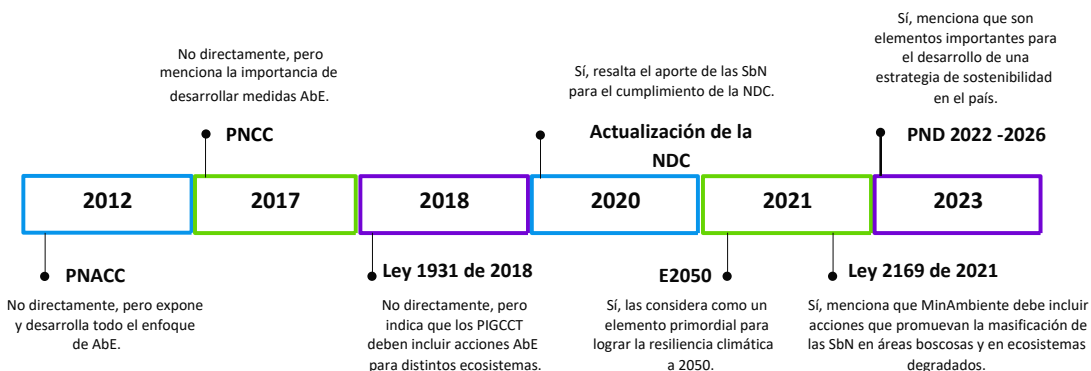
No directamente, pero menciona la importancia de desarrollar medidas AbE.

PNCC

Sí, resalta el aporte de las SbN para el cumplimiento de la NDC.

Actualización de la NDC

Sí, menciona que son elementos importantes para el desarrollo de una estrategia de sostenibilidad en el país.

PND 2022 -2026

| 2012 | 2017 | 2018 | 2020 | 2021 | 2023 |
|---|---|---|---|---|---|

PNACC

No directamente, pero expone y desarrolla todo el enfoque de AbE.

Ley 1931 de 2018

No directamente, pero indica que los PIGCCT deben incluir acciones AbE para distintos ecosistemas.

E2050

Sí, las considera como un elemento primordial para lograr la resiliencia climática a 2050.

Ley 2169 de 2021

Sí, menciona que MinAmbiente debe incluir acciones que promuevan la masificación de las SbN en áreas boscosas y en ecosistemas degradados.